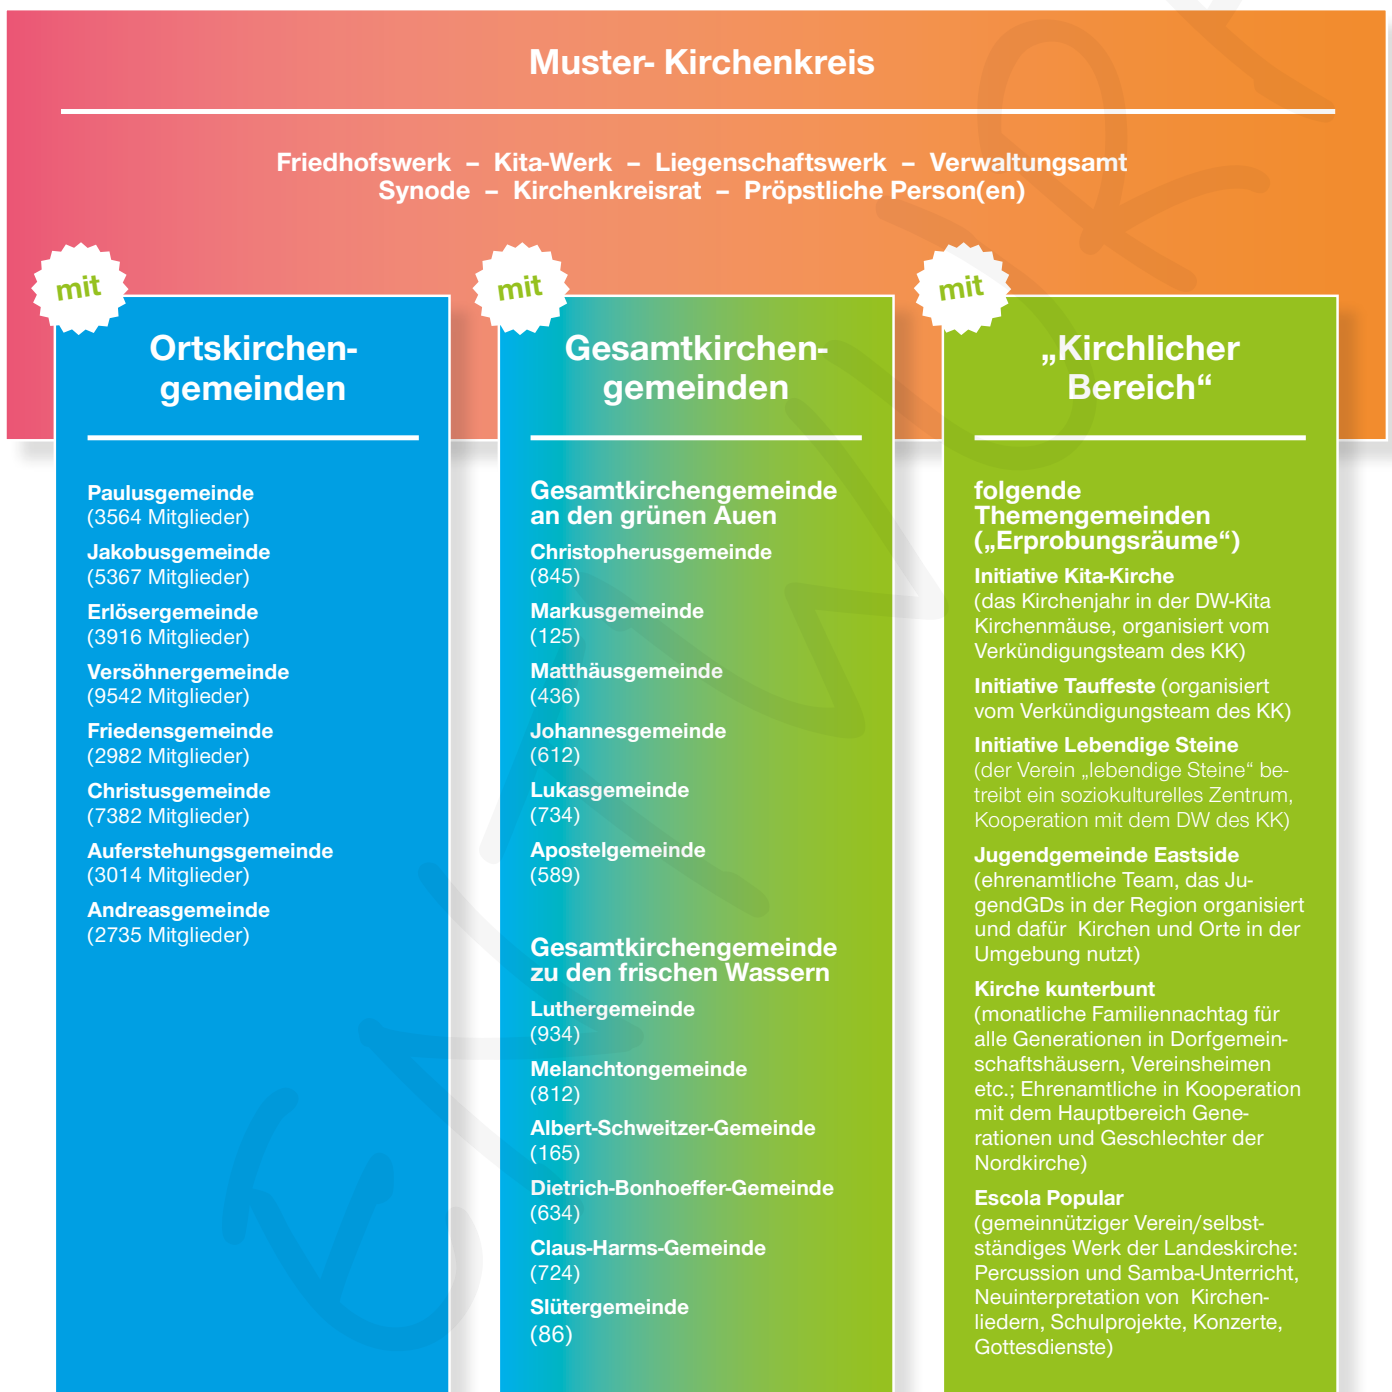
Muster- Kirchenkreis

Friedhofswerk – Kita-Werk – Liegenschaftswerk – Verwaltungsamt
Synode – Kirchenkreisrat – Pröpstliche Person(en)

mit

Ortskirchengemeinden

Paulusgemeinde
(3564 Mitglieder)

Jakobusgemeinde
(5367 Mitglieder)

Erlösergemeinde
(3916 Mitglieder)

Versöhnergemeinde
(9542 Mitglieder)

Friedensgemeinde
(2982 Mitglieder)

Christusgemeinde
(7382 Mitglieder)

Auferstehungsgemeinde
(3014 Mitglieder)

Andreasgemeinde
(2735 Mitglieder)

mit

Gesamtkirchengemeinden

Gesamtkirchengemeinde an den grünen Auen

Christopherusgemeinde
(845)

Markusgemeinde
(125)

Matthäusgemeinde
(436)

Johannesgemeinde
(612)

Lukasgemeinde
(734)

Apostelgemeinde
(589)

Gesamtkirchengemeinde zu den frischen Wassern

Luthergemeinde
(934)

Melanchtongemeinde
(812)

Albert-Schweitzer-Gemeinde
(165)

Dietrich-Bonhoeffer-Gemeinde
(634)

Claus-Harms-Gemeinde
(724)

Slütergemeinde
(86)

mit

„Kirchlicher Bereich“

folgende Themengemeinden („Erprobungsräume“)

Initiative Kita-Kirche
(das Kirchenjahr in der DW-Kita Kirchenmäuse, organisiert vom Verkündigungsteam des KK)

Initiative Tauffeste (organisiert vom Verkündigungsteam des KK)

Initiative Lebendige Steine
(der Verein „lebendige Steine“ betreibt ein soziokulturelles Zentrum, Kooperation mit dem DW des KK)

Jugendgemeinde Eastside
(ehrenamtliche Team, das JugendGDs in der Region organisiert und dafür Kirchen und Orte in der Umgebung nutzt)

Kirche kunterbunt
(monatliche Familiennachtag für alle Generationen in Dorfgemeinschaftshäusern, Vereinsheimen etc.; Ehrenamtliche in Kooperation mit dem Hauptbereich Generationen und Geschlechter der Nordkirche)

Escola Popular
(gemeinnütziger Verein/selbstständiges Werk der Landeskirche: Percussion und Samba-Unterricht, Neuinterpretation von Kirchenliedern, Schulprojekte, Konzerte, Gottesdienste)